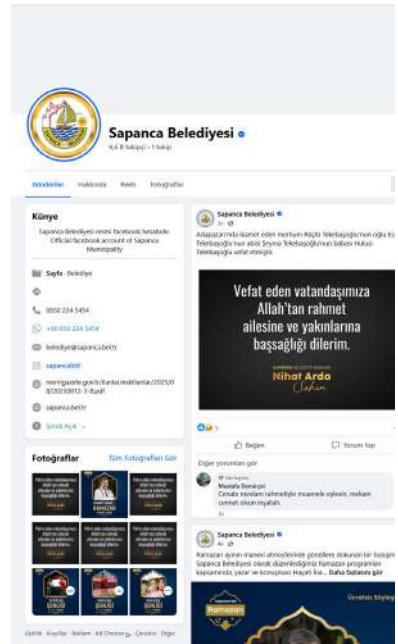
Sapanca Belediyesi
9,6 B takipçi • 1 takip

Gönderiler Hakkında Reels Fotoğraflar

Künye

Sapanca Belediyesi resmi facebook hesabıdır. Official facebook account of Sapanca Municipality

Sayfa · Belediye

0850 224 5454

+90 850 224 5454

belediye@sapanca.bel.tr

sapancabld

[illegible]

sapanca.bel.tr

Şimdi Açık

Fotoğraflar
Tüm Fotoğrafları Gör

Sapanca Belediyesi
Arifapazarında ikamet eden merhum Raşit Telebaşıoğlu'nun oğlu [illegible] Telebaşıoğlu'nun abisi Şeyma Telebaşıoğlu'nun babası Hulusi Telebaşıoğlu vefat etmiştir.

Vefat eden vatandaşımıza Allah'tan rahmet ailesine ve yakınlarına başsağlığı dilerim.

Nihat Arda

Beğen
Yorum Yap

Diğer yorumları gör

Mustafa Benmiye
Cenabı mevlam rahmetiyle muamele eylesin. mekanı cennet olsun inşallah.

Sapanca Belediyesi
Ramazan ayının manevi atmosferinde gönüllere dokunan bir buluşma... Sapanca Belediyesi olarak düzenlediğimiz Ramazan programları kapsamında, yazar ve konuşmacı Hayati İna... Daha fazlasını gör

Ramazan